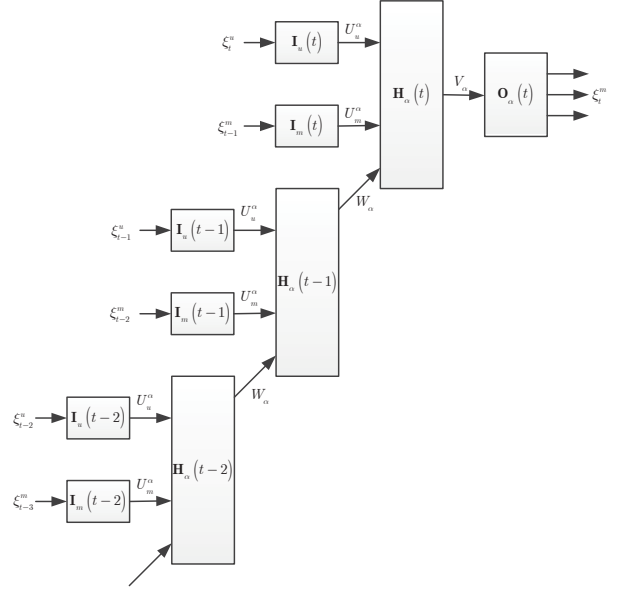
$\xi_t^u$

$\mathbf{I}_u(t)$

$U_u^\alpha$

$\mathbf{H}_\alpha(t)$

$V_\alpha$

$\mathbf{O}_\alpha(t)$

$\xi_t^m$

$\xi_{t-1}^m$

$\mathbf{I}_m(t)$

$U_m^\alpha$

$W_\alpha$

$\xi_{t-1}^u$

$\mathbf{I}_u(t-1)$

$U_u^\alpha$

$\mathbf{H}_\alpha(t-1)$

$\xi_{t-2}^m$

$\mathbf{I}_m(t-1)$

$U_m^\alpha$

$W_\alpha$

$\xi_{t-2}^u$

$\mathbf{I}_u(t-2)$

$U_u^\alpha$

$\mathbf{H}_\alpha(t-2)$

$\xi_{t-3}^m$

$\mathbf{I}_m(t-2)$

$U_m^\alpha$